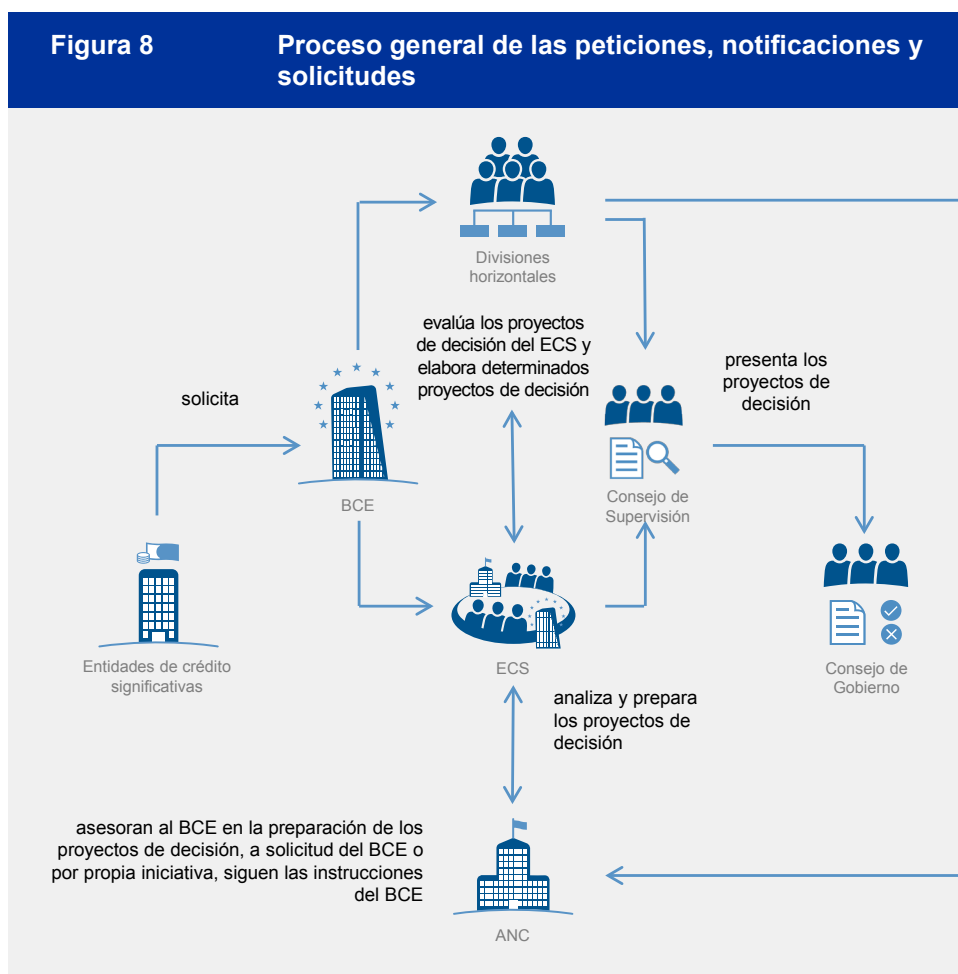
Figura 8 Proceso general de las peticiones, notificaciones y solicitudes

Divisiones horizontales

evalúa los proyectos de decisión del ECS y elabora determinados proyectos de decisión

presenta los proyectos de decisión

solicita

BCE

Consejo de Supervisión

Entidades de crédito significativas

ECS

Consejo de Gobierno

analiza y prepara los proyectos de decisión

asesoran al BCE en la preparación de los proyectos de decisión, a solicitud del BCE o por propia iniciativa, siguen las instrucciones del BCE

ANC